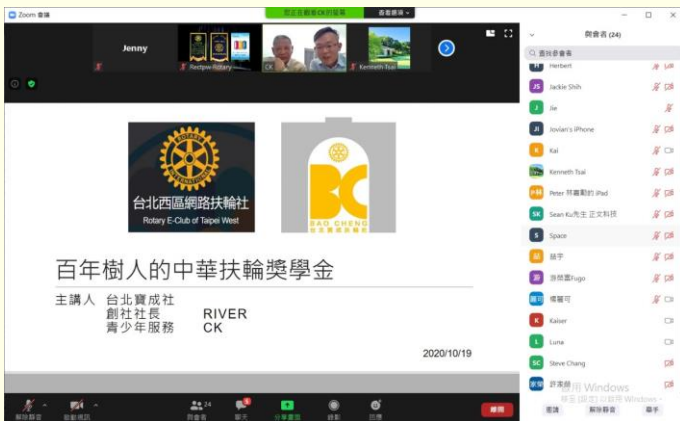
Zoom 會議

您正在觀看CK的螢幕　檢視選項

Jenny

Rectpw-Rotary

CK

Kenneth Tsai

與會者 (24)

搜尋參會者

Herbert

Jackie Shih

Jie

Jovian's iPhone

Kai

Kenneth Tsai

Peter 林書勳的 iPad

Sean Ku先生 正文科技

Space

蘇宇

游慧雲Fugo

楊葦可

Kaiser

Luna

Steve Chang

許瀛鏡

台北西區網路扶輪社

Rotary E-Club of Taipei West

BAO CHENG

台北寶成扶輪社

百年樹人的中華扶輪獎學金

主講人　台北寶成社

創社社長　RIVER

青少年服務　CK

2020/10/19

解除靜音　啟動視訊　與會者 24　聊天　分享畫面　錄影　回應　離開

邀請　解除靜音　舉手

啟用 Windows

移至 [設定] 以啟用 Windows。